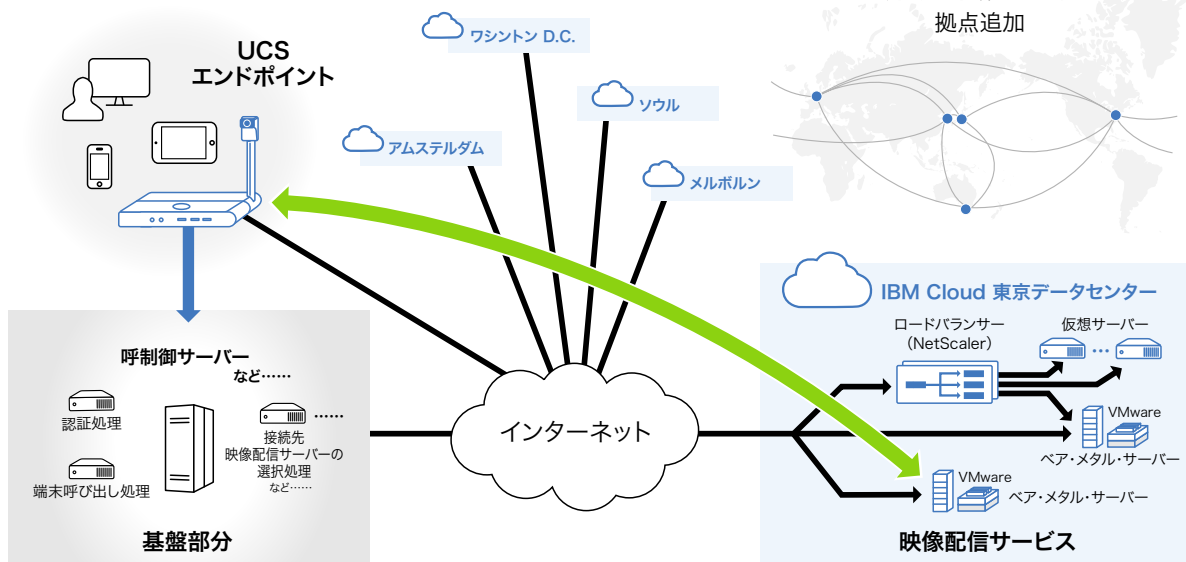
UCS
エンドポイント

ワシントン D.C.

ソウル

アムステルダム

メルボルン

拠点追加

IBM Cloud 東京データセンター

ロードバランサー
(NetScaler)

仮想サーバー

VMware
ベア・メタル・サーバー

VMware
ベア・メタル・サーバー

呼制御サーバー
など……

認証処理

端末呼び出し処理

接続先
映像配信サーバーの
選択処理
など……

インターネット

基盤部分

映像配信サービス